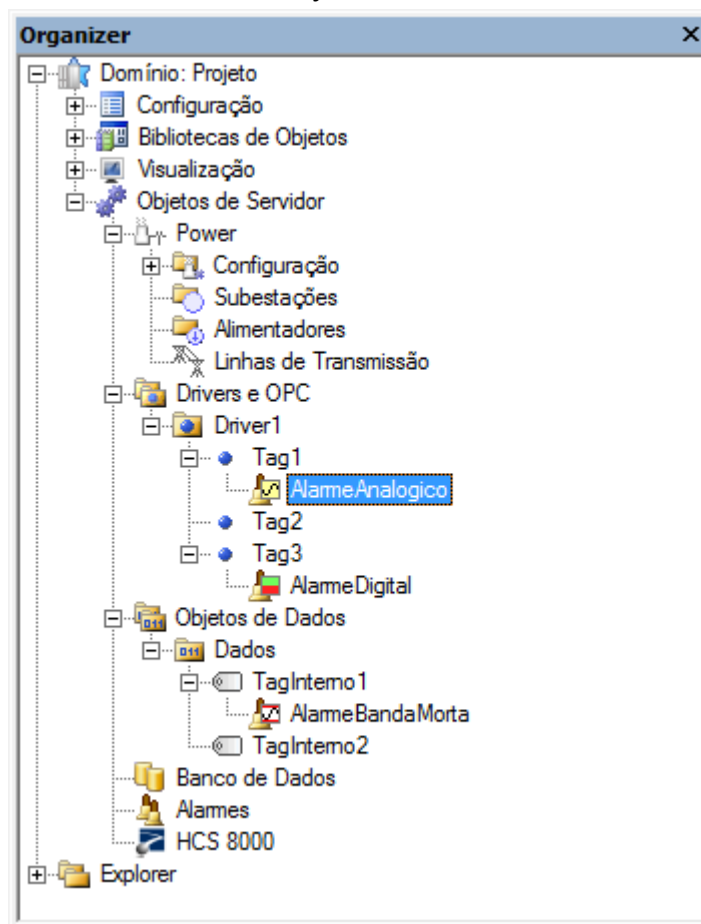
Organizer ×

Domínio: Projeto
Configuração
Bibliotecas de Objetos
Visualização
Objetos de Servidor
Power
Configuração
Subestações
Alimentadores
Linhas de Transmissão
Drivers e OPC
Driver1
Tag1
AlarmeAnalogico
Tag2
Tag3
AlarmeDigital
Objetos de Dados
Dados
TagInterno1
AlarmeBandaMorta
TagInterno2
Banco de Dados
Alarmes
HCS 8000
Explorer